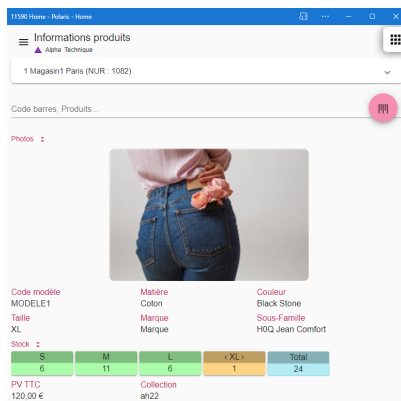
11590 Home - Polaris - Home

Informations produits
Alpha Technique

1 Magasin1 Paris (NUR : 1082)

Code barres, Produits...

Photos

Code modèle
MODELE1

Matière
Coton

Couleur
Black Stone

Taille
XL

Marque
Marque

Sous-Famille
H0Q Jean Comfort

Stock

| S | M | L | ‹ XL › | Total |
|---|---|---|---|---|
| 6 | 11 | 6 | 1 | 24 |

PV TTC
120,00 €

Collection
ah22